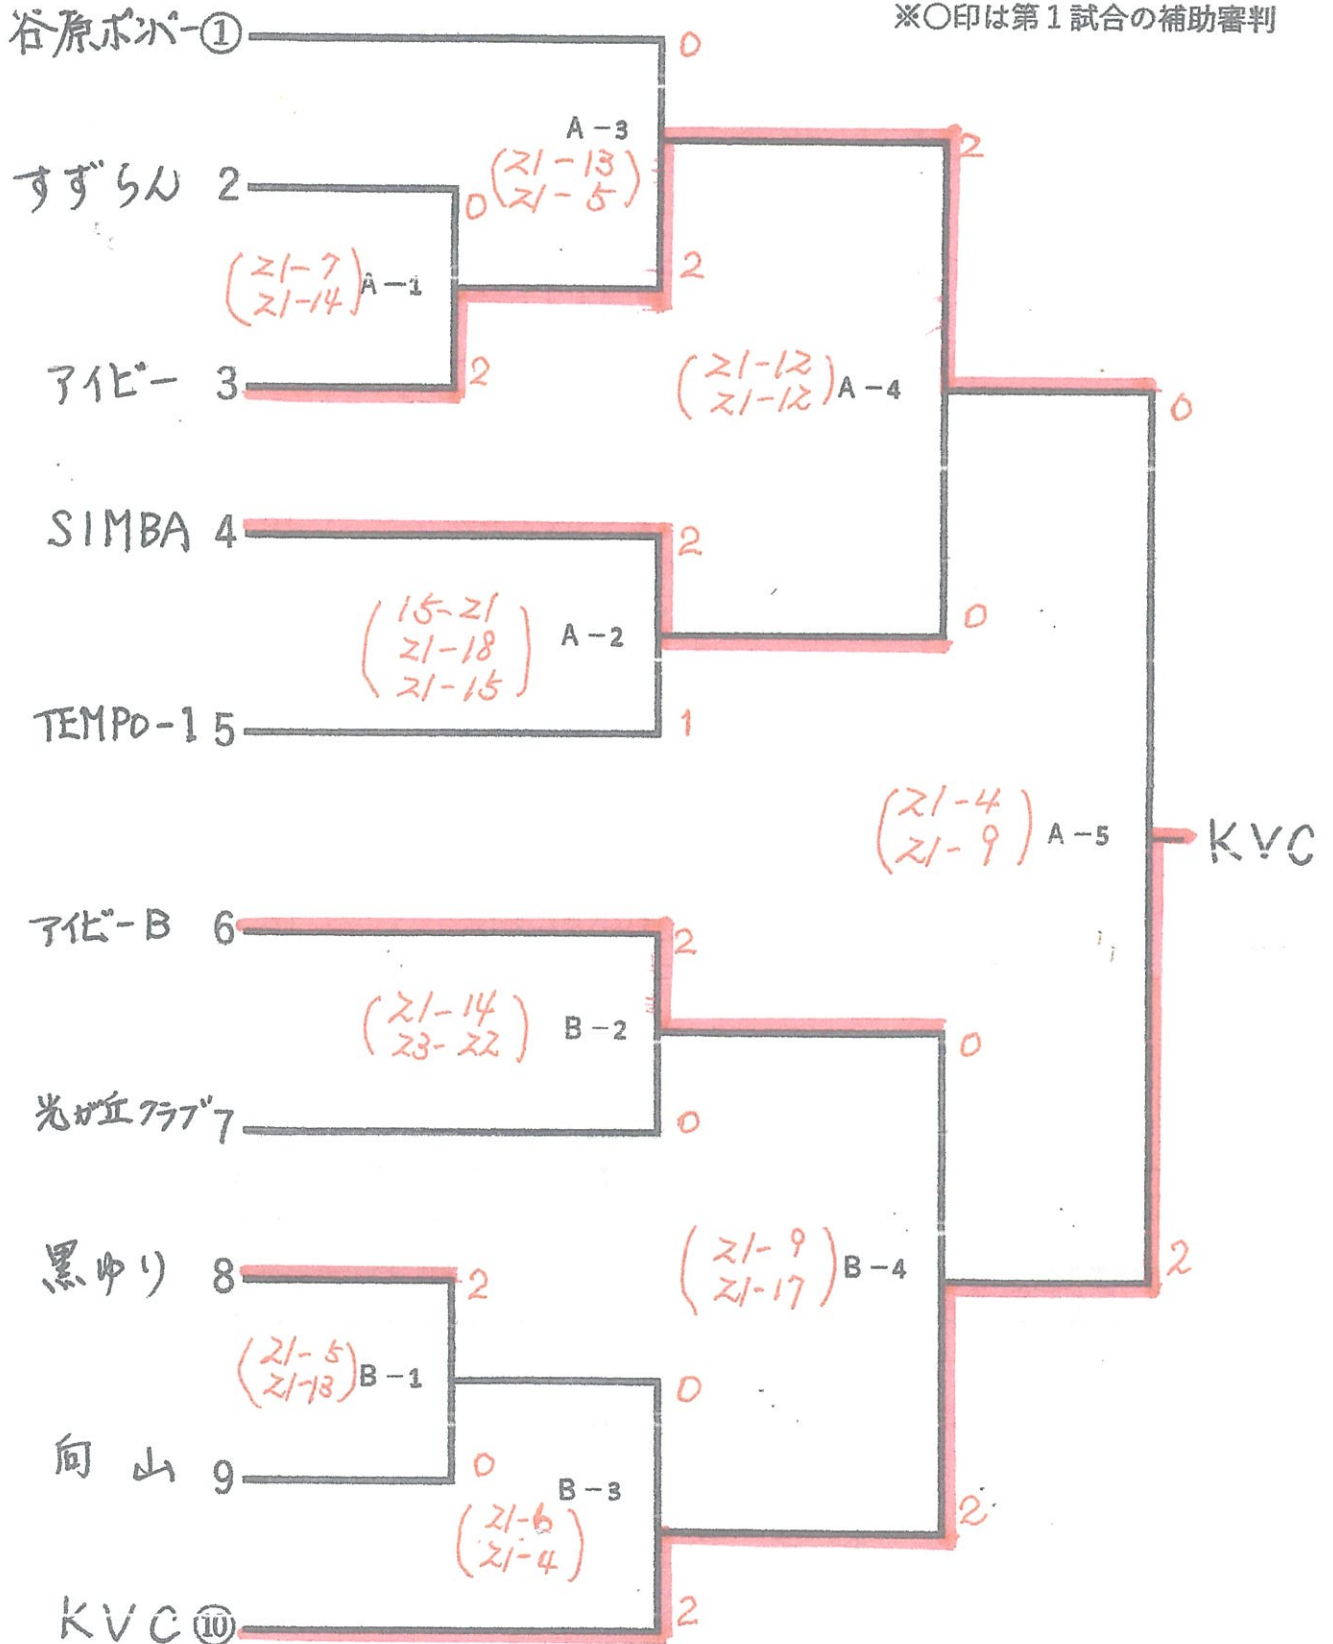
※○印は第１試合の補助審判

谷原ボンバー①
すずらん 2
アイビー 3
SIMBA 4
TEMPO-1 5
アイビーB 6
光が丘クラブ 7
黒ゆり 8
向 山 9
KVC ⑩

A－1 (21-7 21-14) 0 2
A－2 (15-21 21-18 21-15) 2 1
A－3 (21-13 21-5) 0 2
A－4 (21-12 21-12) 2 0
A－5 (21-4 21-9) 0 2
B－1 (21-5 21-13) 2 0
B－2 (21-14 23-22) 2 0
B－3 (21-6 21-4) 0 2
B－4 (21-9 21-17) 0 2

KVC